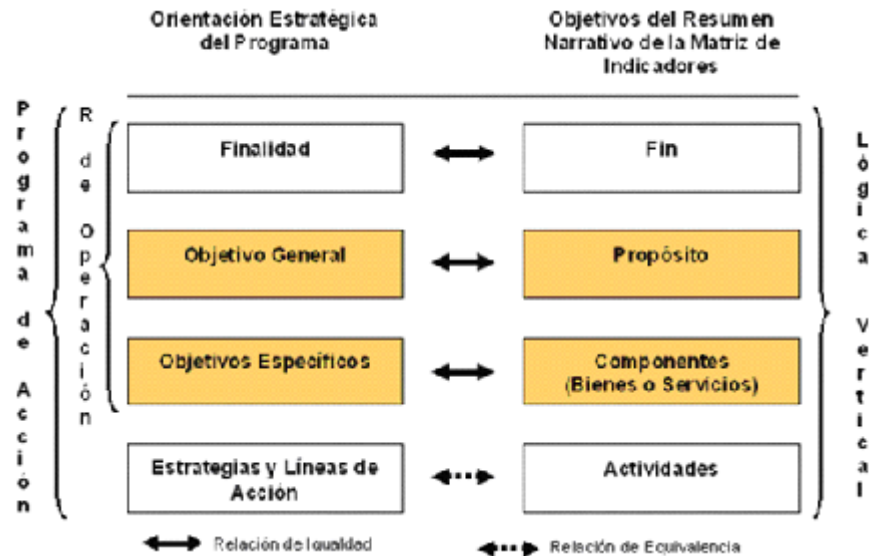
Orientación Estratégica del Programa

Objetivos del Resumen Narrativo de la Matriz de Indicadores

Programa de Acción

R de Operación

Finalidad

Fin

Objetivo General

Propósito

Objetivos Específicos

Componentes (Bienes o Servicios)

Estrategias y Líneas de Acción

Actividades

Lógica Vertical

Relación de Igualdad

Relación de Equivalencia